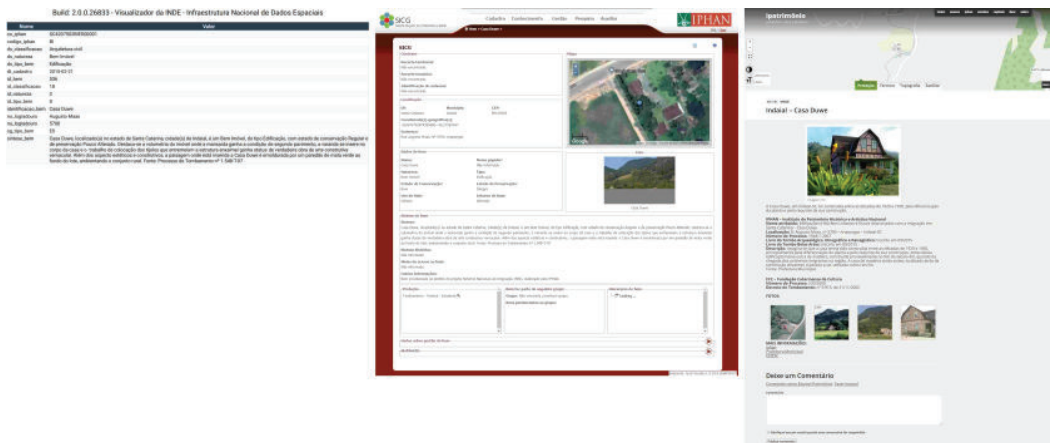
Build: 2.0.0.26833 - Visualizador da INDE - Infraestrutura Nacional de Dados Espaciais

| Nome | Valor |
|---|---|
| cs_iphan | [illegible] |
| codigo_iphan | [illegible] |
| ds_classificacao | Arquitetura civil |
| ds_natureza | Bem Imóvel |
| ds_tipo_bem | Edificação |
| dt_cadastro | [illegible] |
| id_bem | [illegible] |
| id_classificacao | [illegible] |
| id_natureza | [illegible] |
| id_tipo_bem | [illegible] |
| identificacao_bem | Casa Duwe |
| no_logradouro | Augusto Maas |
| nu_logradouro | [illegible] |
| sg_tipo_bem | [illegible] |
| sintese_bem | Casa Duwe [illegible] |

SICG

IPHAN

Cadastro Conhecimento Gestão Pesquisa Ajuda

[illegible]

Ipatrimônio

Indaial – Casa Duwe

Deixe um Comentário

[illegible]